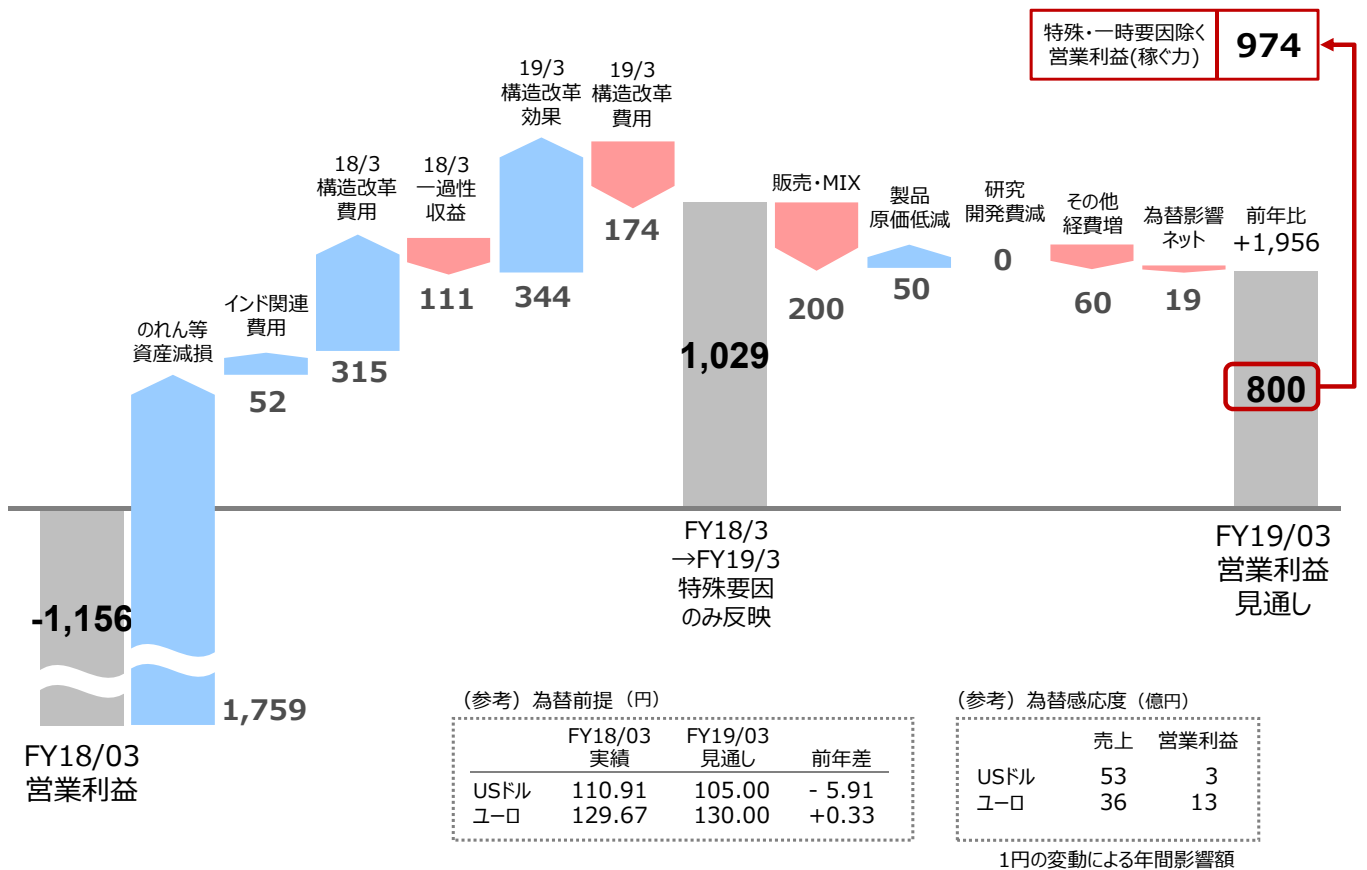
特殊・一時要因除く営業利益(稼ぐ力)
974

19/3 構造改革 効果
19/3 構造改革 費用
18/3 構造改革 費用
18/3 一過性 収益
インド関連 費用
のれん等 資産減損
174
111
344
315
52
1,029
販売・MIX
製品 原価低減
研究 開発費減
その他 経費増
為替影響 ネット
前年比 +1,956
200
50
0
60
19
800
-1,156
1,759

FY18/3 →FY19/3 特殊要因 のみ反映

FY19/03 営業利益 見通し

FY18/03 営業利益

（参考）為替前提（円）

| | FY18/03 実績 | FY19/03 見通し | 前年差 |
|---|---|---|---|
| USドル | 110.91 | 105.00 | - 5.91 |
| ユーロ | 129.67 | 130.00 | +0.33 |

（参考）為替感応度（億円）

| | 売上 | 営業利益 |
|---|---|---|
| USドル | 53 | 3 |
| ユーロ | 36 | 13 |

1円の変動による年間影響額